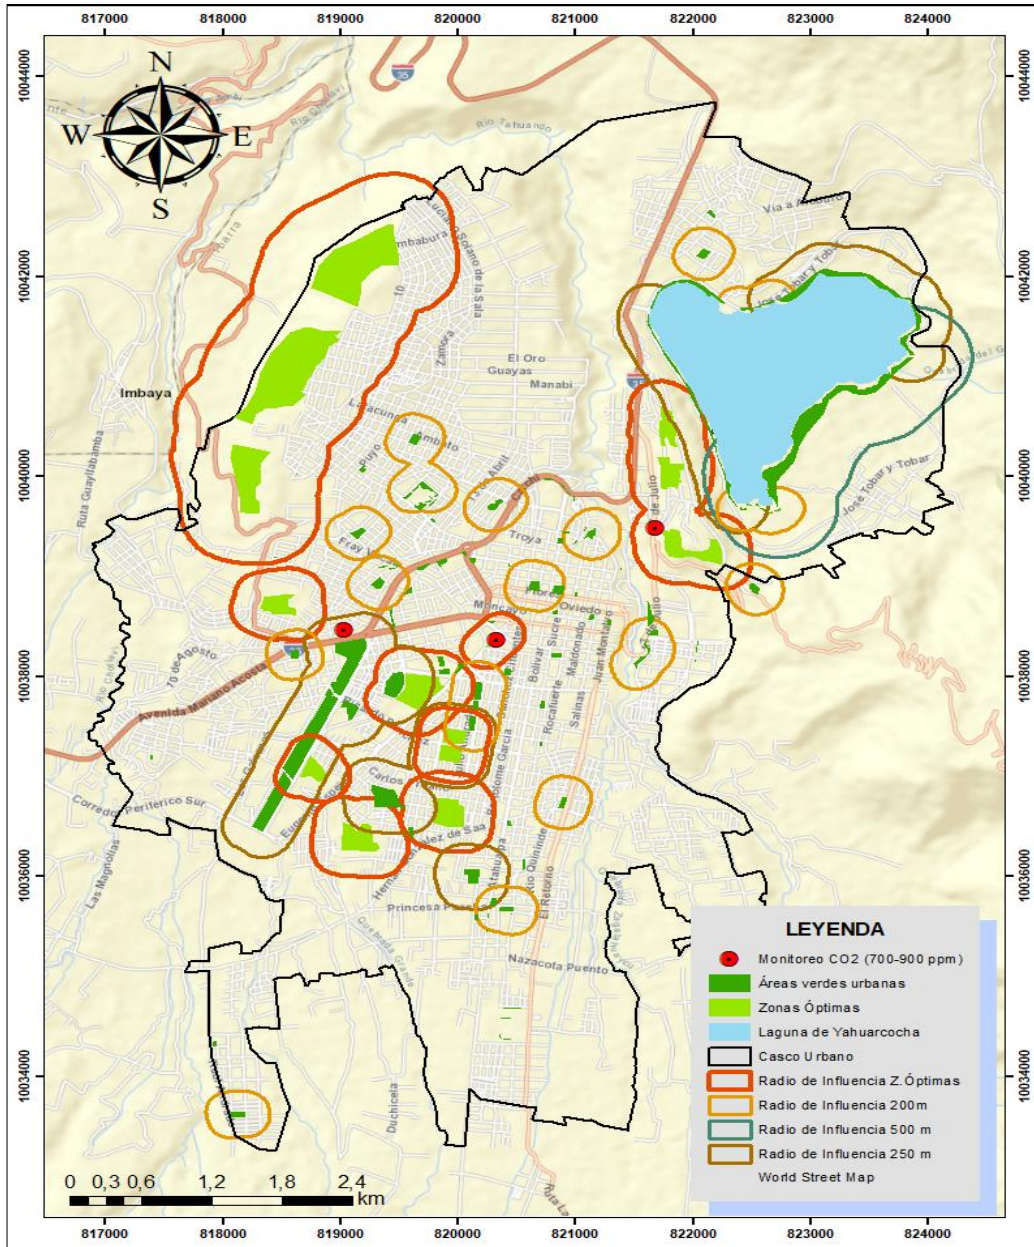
817000 818000 819000 820000 821000 822000 823000 824000

10044000 10042000 10040000 10038000 10036000 10034000

N
W E
S

35
Río Tahuando
Vía a Ibarra
Imbabura
Luis Sola
Zamora
10
El Oro
Guayas
Manabí
Imbaya
Latacunga
Ambato
Puyo
Los Ríos
Cuba
Ruta Guayllabamba
Fray V
Troya
Oviedo
Moncayo
Flores
10 de Agosto
Avenida Mariano Acosta
Bolívar
Sucre
Maldonado
Juan Montalvo
Rocafuerte
Salinas
Carlos
Corredor Periférico Sur
Eugenio Espejo
Las Magnolias
Princesa Pacha
Nazacota Puento
El Retorno
Duchicela
José Tobar y Tobar
13 de Julio

LEYENDA
Monitoreo CO2 (700-900 ppm)
Áreas verdes urbanas
Zonas Óptimas
Laguna de Yahuarcocha
Casco Urbano
Radio de Influencia Z.Óptimas
Radio de Influencia 200m
Radio de Influencia 500 m
Radio de Influencia 250 m
World Street Map

0 0,3 0,6 1,2 1,8 2,4 km